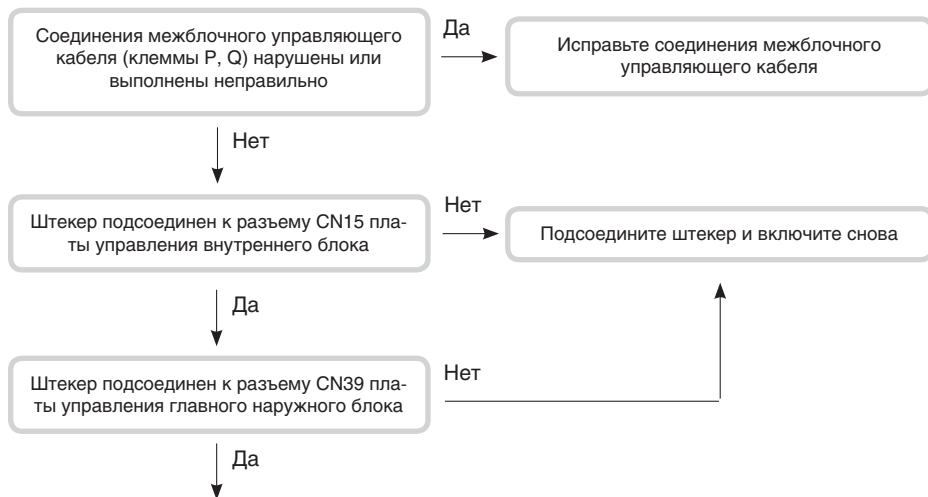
Соединения межблочного управляющего кабеля (клеммы P, Q) нарушены или выполнены неправильно

Да

Исправьте соединения межблочного управляющего кабеля

Нет

Штекер подсоединен к разъему CN15 платы управления внутреннего блока

Нет

Подсоедините штекер и включите снова

Да

Штекер подсоединен к разъему CN39 платы управления главного наружного блока

Нет

Да